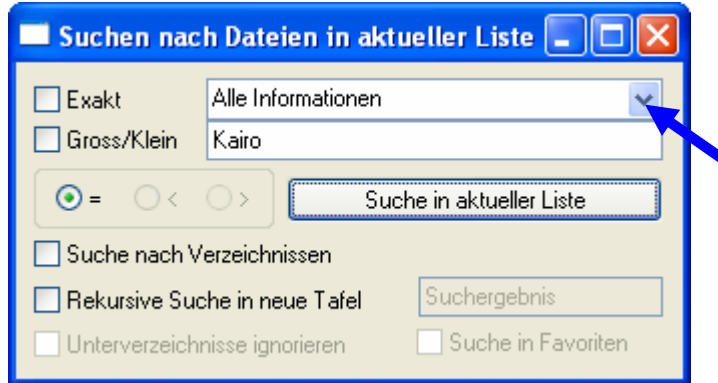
Suchen nach Dateien in aktueller Liste

Exakt
Alle Informationen
Gross/Klein
Kairo

=
<
>
Suche in aktueller Liste

Suche nach Verzeichnissen
Rekursive Suche in neue Tafel
Suchergebnis
Unterverzeichnisse ignorieren
Suche in Favoriten